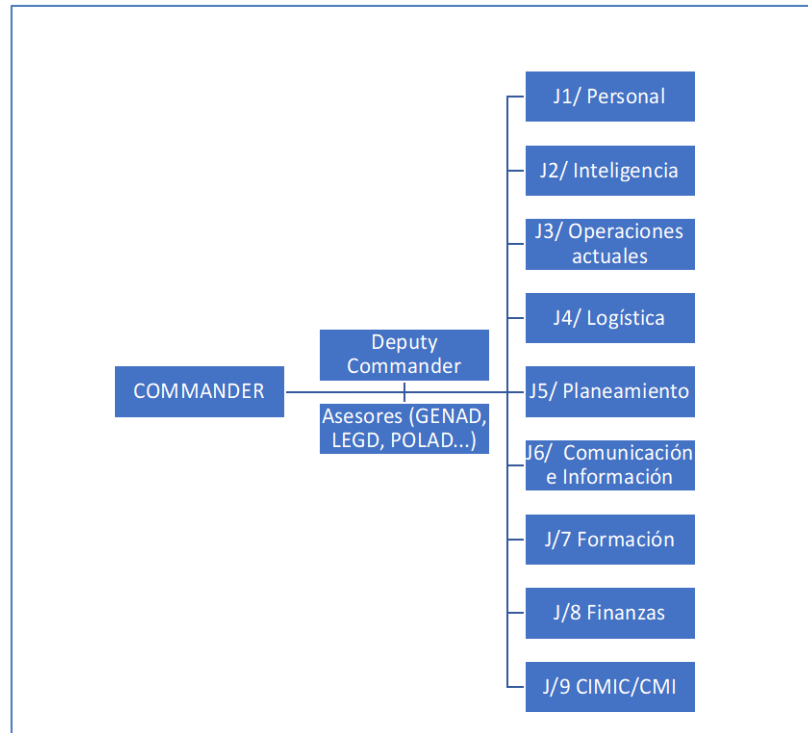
COMMANDER

Deputy Commander

Asesores (GENAD, LEGD, POLAD...)

J1/ Personal

J2/ Inteligencia

J3/ Operaciones actuales

J4/ Logística

J5/ Planeamiento

J6/ Comunicación e Información

J/7 Formación

J/8 Finanzas

J/9 CIMIC/CMI